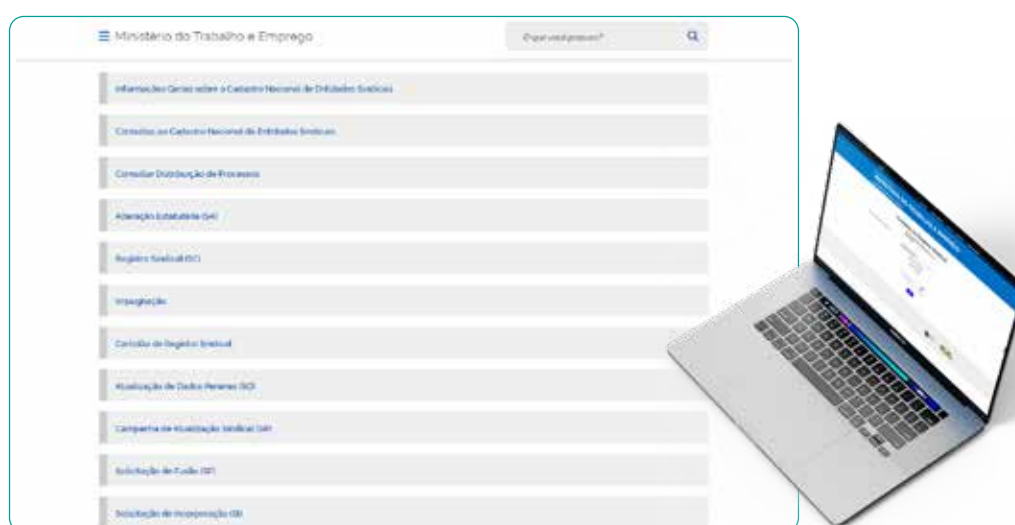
☰ Ministério do Trabalho e Emprego

O que você procura?

Informações Gerais sobre o Cadastro Nacional de Entidades Sindicais

Consultas ao Cadastro Nacional de Entidades Sindicais

Consultar Distribuição de Processos

Alteração Estatutária (AE)

Registro Sindical (SC)

Impugnação

Certidão de Registro Sindical

Atualização de Dados Perenes (SC)

Campanha de Atualização Sindical (AP)

Solicitação de Fusão (SF)

Solicitação de Incorporação (SI)